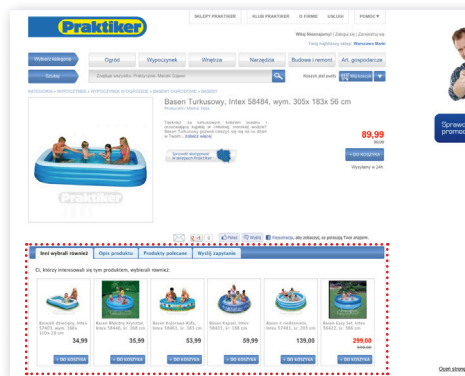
Praktiker

SKLEPY PRAKTIKER | KLUB PRAKTIKER | O FIRMIE | USŁUGI | POMOC

Witaj Nieznajomy! | Zaloguj się | Zarejestruj się

Twój najbliższy sklep: Warszawa Marki

Wybierz kategorię | Ogród | Wypoczynek | Wnętrza | Narzędzia | Budowa i remont | Art. gospodarcze

Szukaj | Znajdź wszystko: Praktycznie. Mamin Gąbel

Koszyk: 0 produkty | Mój koszyk

KATEGORIA » WYPOCZYNEK » WYPOCZYNEK W OGRODZIE » BASENY OGRODOWE » BASENY

Basen Turkusowy, Intex 58484, wym. 305x183x56 cm

Producent: Intex

Typowy się turkusowy kolorek wodny i wytrzymały basen w ciepłej, mocnej wodzie! Basen Turkusowy pozwoli ciesz się na co dzień w Twoim... więcej

Sprawdź dostępność w sklepach Praktiker

89,99
99,00

+ DO KOSZYKA

Wysyłamy w 24h

Praktiker

Drukuj | Poleć | Wyślij | Rejestracja, aby zobaczyć, co poleca Twoi znajomi.

Inni wybrali również | Opis produktu | Produkty polecane | Wyślij zapytanie

Ci, którzy interesowali się tym produktem, wybierali również:

Basenik dmuchany, Intex 57403, wym. 305x 183x 28 cm
34,99
+ DO KOSZYKA

Basen Błękitny Kryształ, Intex 58446, śr. 168 cm
35,99
+ DO KOSZYKA

Basen Kolorowa Rafa, Intex 58481, śr. 183 cm
53,99
+ DO KOSZYKA

Basen Kapsel, Intex 57483, śr. 183 cm
59,99
+ DO KOSZYKA

Basen z zadaszeniem, Intex 57495, śr. 305 cm
139,00
+ DO KOSZYKA

Basen Easy Set, Intex 56422, śr. 366 cm
299,00
349,00
+ DO KOSZYKA

Sprawd
promoc

Ostatnio przeg